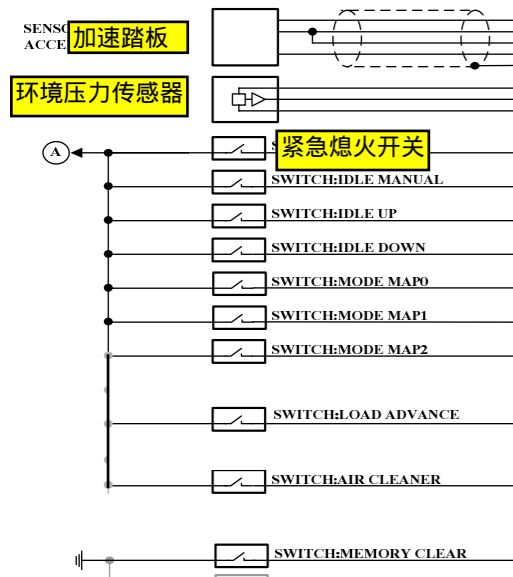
SENSO
ACCE
加速踏板

环境压力传感器

A

S
紧急熄火开关

SWITCH:IDLE MANUAL

SWITCH:IDLE UP

SWITCH:IDLE DOWN

SWITCH:MODE MAP0

SWITCH:MODE MAP1

SWITCH:MODE MAP2

SWITCH:LOAD ADVANCE

SWITCH:AIR CLEANER

SWITCH:MEMORY CLEAR